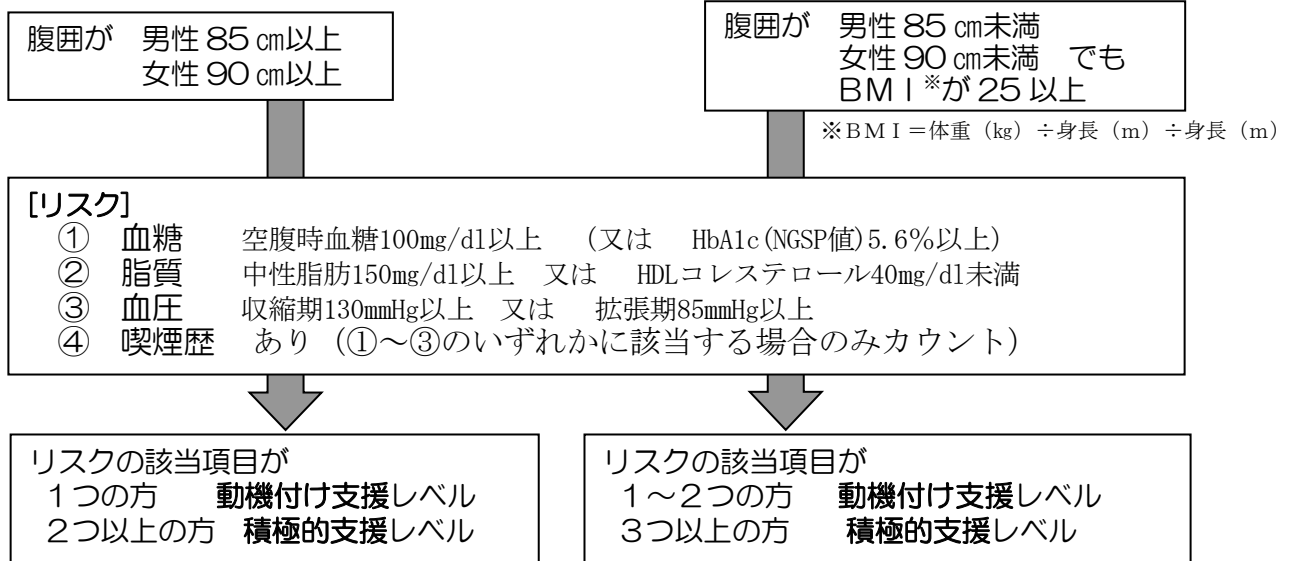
腹囲が 男性 85 ㎝以上
女性 90 ㎝以上

腹囲が 男性 85 ㎝未満
女性 90 ㎝未満 でも
BMI※が 25 以上

※BMI=体重（kg）÷身長（m）÷身長（m）

[リスク]
① 血糖 空腹時血糖100mg/dl以上 （又は HbA1c(NGSP値)5.6%以上）
② 脂質 中性脂肪150mg/dl以上 又は HDLコレステロール40mg/dl未満
③ 血圧 収縮期130mmHg以上 又は 拡張期85mmHg以上
④ 喫煙歴 あり（①～③のいずれかに該当する場合のみカウント）

リスクの該当項目が
1つの方 動機付け支援レベル
2つ以上の方 積極的支援レベル

リスクの該当項目が
1～2つの方 動機付け支援レベル
3つ以上の方 積極的支援レベル